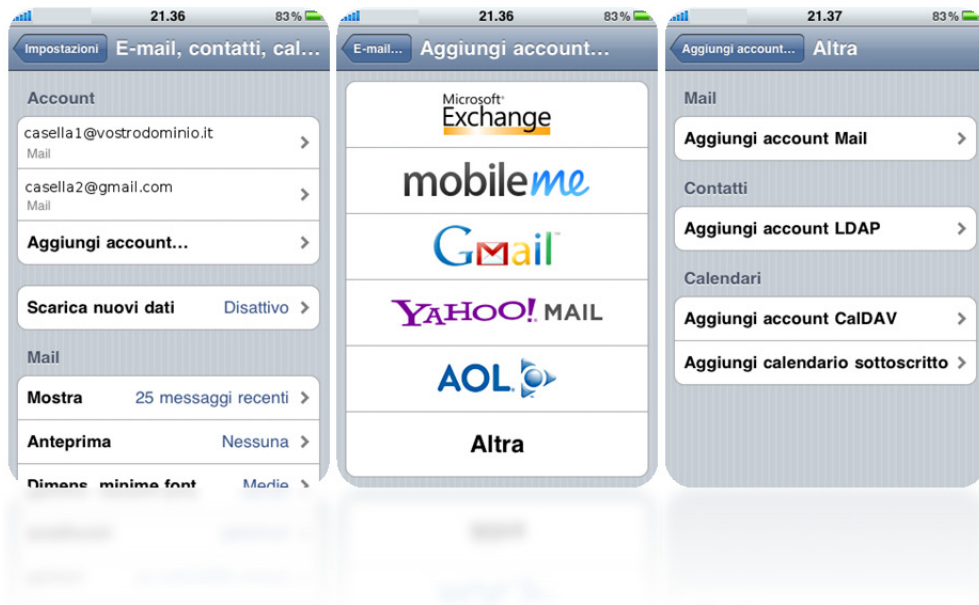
21.36 83%

Impostazioni E-mail, contatti, cal...

Account

casella1@vostrodominio.it
Mail

casella2@gmail.com
Mail

Aggiungi account...

Scarica nuovi dati Disattivo

Mail

Mostra 25 messaggi recenti

Anteprima Nessuna

Dimens. minime font Medie

21.36 83%

E-mail... Aggiungi account...

Microsoft Exchange

mobileme

Gmail

YAHOO! MAIL

AOL

Altra

21.37 83%

Aggiungi account... Altra

Mail

Aggiungi account Mail

Contatti

Aggiungi account LDAP

Calendari

Aggiungi account CalDAV

Aggiungi calendario sottoscritto